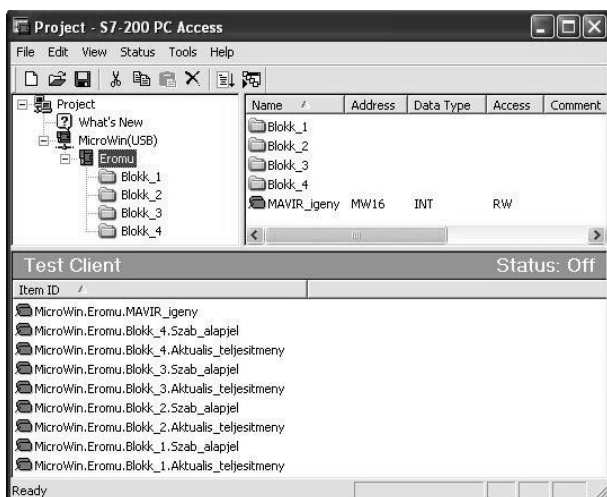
Project - S7-200 PC Access

File Edit View Status Tools Help

Project
What's New
MicroWin(USB)
Eromu
Blokk_1
Blokk_2
Blokk_3
Blokk_4

| Name | Address | Data Type | Access | Comment |
|---|---|---|---|---|
| Blokk_1 | | | | |
| Blokk_2 | | | | |
| Blokk_3 | | | | |
| Blokk_4 | | | | |
| MAVIR_igeny | MW16 | INT | RW | |

Test Client

Status: Off

Item ID

MicroWin.Eromu.MAVIR_igeny
MicroWin.Eromu.Blokk_4.Szab_alapjel
MicroWin.Eromu.Blokk_4.Aktualis_teljesitmeny
MicroWin.Eromu.Blokk_3.Szab_alapjel
MicroWin.Eromu.Blokk_3.Aktualis_teljesitmeny
MicroWin.Eromu.Blokk_2.Szab_alapjel
MicroWin.Eromu.Blokk_2.Aktualis_teljesitmeny
MicroWin.Eromu.Blokk_1.Szab_alapjel
MicroWin.Eromu.Blokk_1.Aktualis_teljesitmeny

Ready